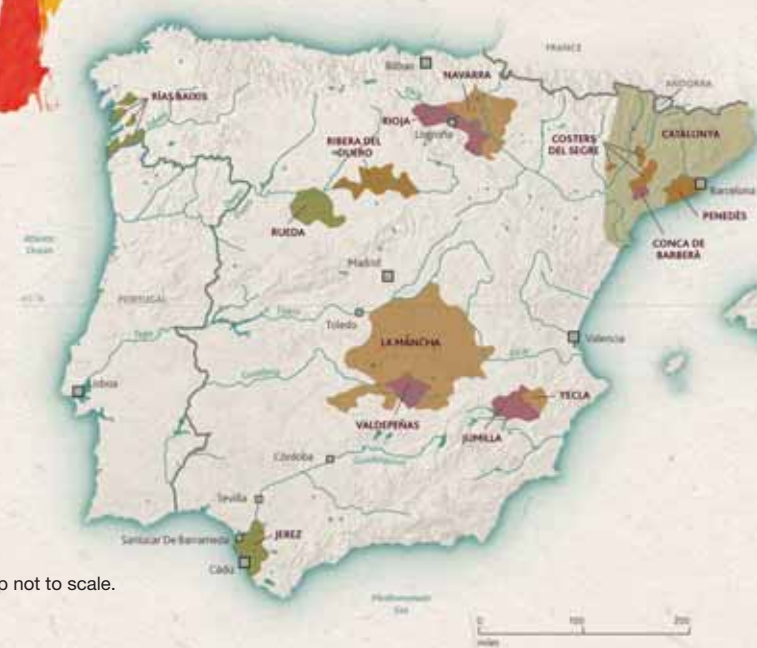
FRANCE

Bilbao

NAVARRA

ANDORRA

RÍAS BAIXAS

RIOJA

Logroño

RIBERA DEL DUERO

COSTERS DEL SEGRE

CATALUNYA

Barcelona

PENEDÈS

CONCA DE BARBERÀ

RUEDA

Atlantic Ocean

Madrid

PORTUGAL

Toledo

Tajo

LA MANCHA

Valencia

Lisboa

Guadiana

Júcar

VALDEPEÑAS

YECLA

JUMILLA

Córdoba

Guadalquivir

Sevilla

Sanlúcar De Barrameda

JEREZ

Cádiz

Mediterranean Sea

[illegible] not to scale.

0

100

200

miles